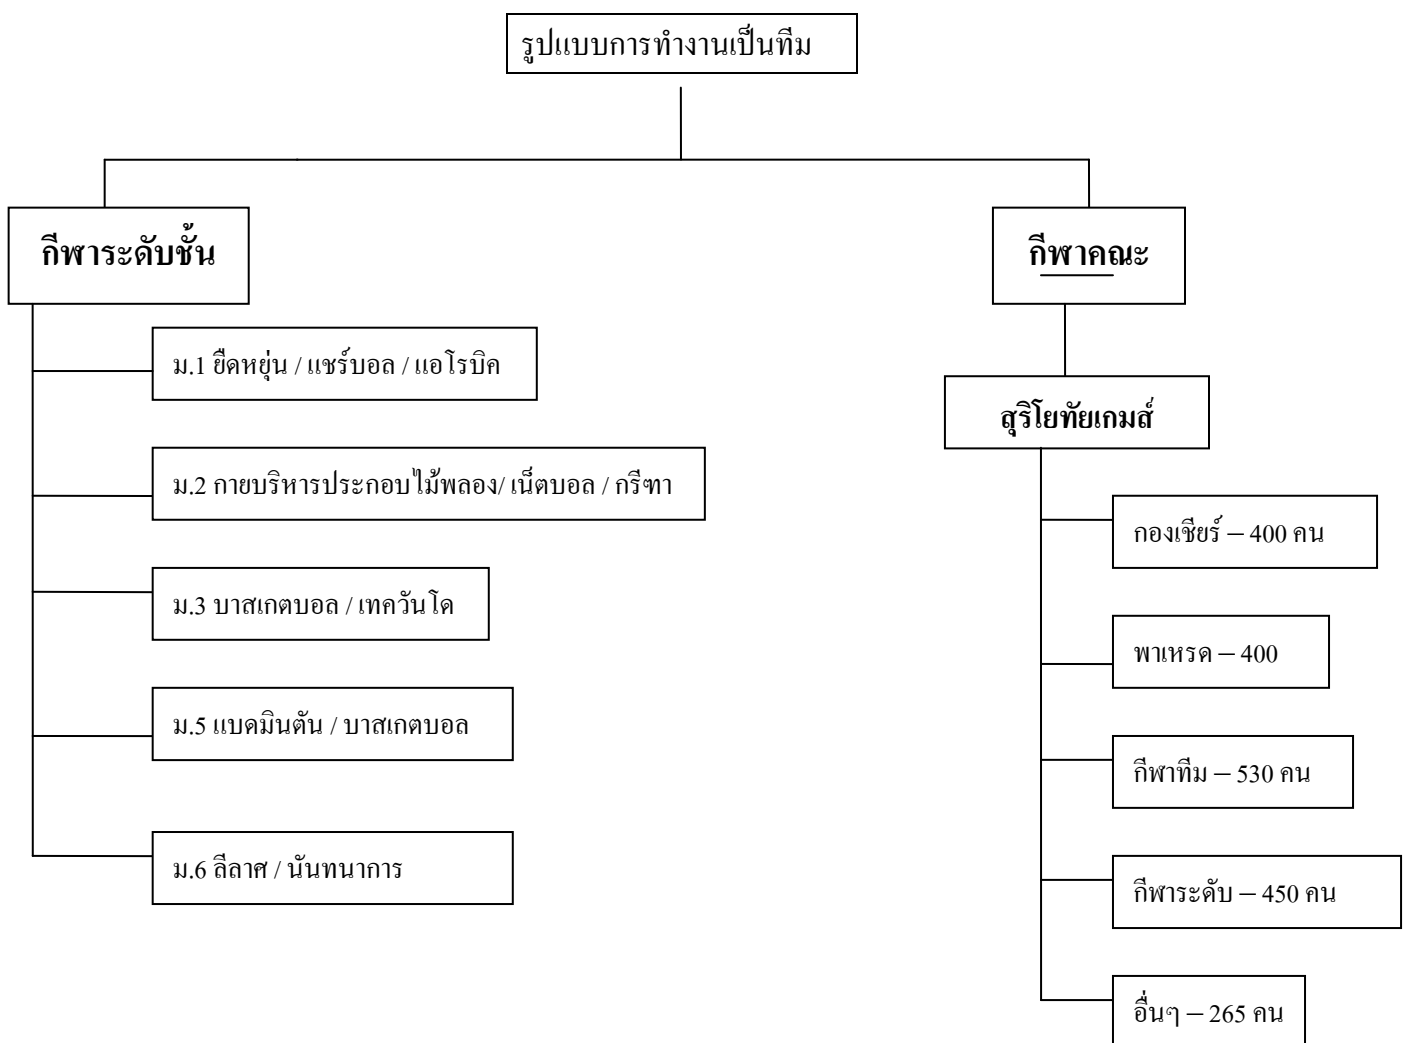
รูปแบบการทำงานเป็นทีม

กีฬาระดับชั้น

ม.1 ยืดหยุ่น / แชร์บอล / แอโรบิค

ม.2 กายบริหารประกอบไม้พลอง/ เน็ตบอล / กรีฑา

ม.3 บาสเกตบอล / เทควันโด

ม.5 แบดมินตัน / บาสเกตบอล

ม.6 ลีลาศ / นันทนาการ

กีฬาคณะ

สุริโยทัยเกมส์

กองเชียร์ – 400 คน

พาเหรด – 400

กีฬาทีม – 530 คน

กีฬาระดับ – 450 คน

อื่นๆ – 265 คน